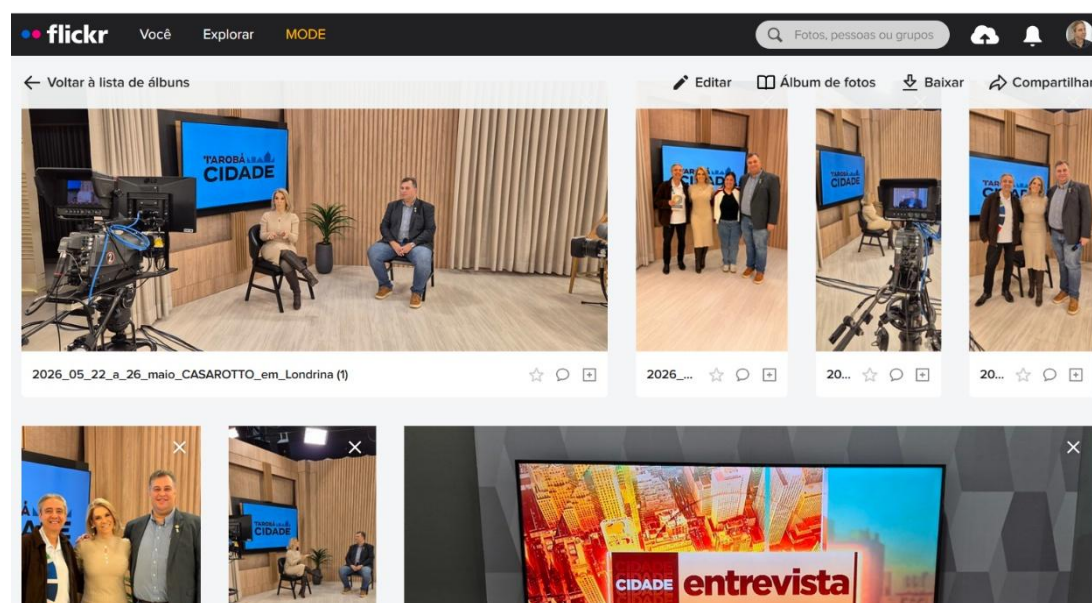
flickr Você Explorar MODE

Fotos, pessoas ou grupos

← Voltar à lista de álbuns

Editar Álbum de fotos Baixar Compartilhar

TAROBÁ CIDADE

2026_05_22_a_26_maio_CASAROTTO_em_Londrina (1)

2026_...

20...

20...

CIDADE

CIDADE entrevista